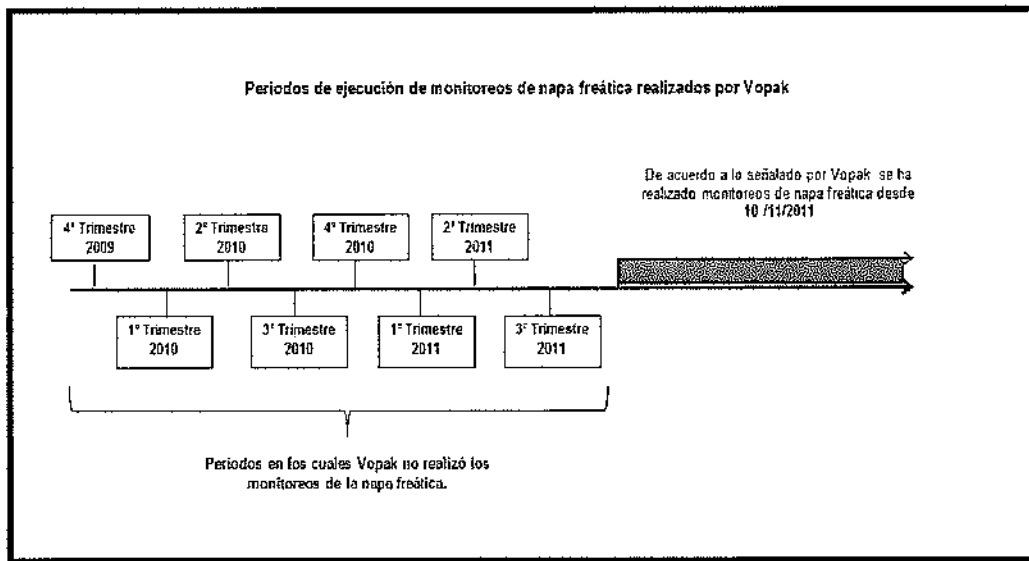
Periodos de ejecución de monitoreos de napa freática realizados por Vopak

De acuerdo a lo señalado por Vopak se ha realizado monitoreos de napa freática desde 10 /11/2011

4° Trimestre 2009

2° Trimestre 2010

4° Trimestre 2010

2° Trimestre 2011

1° Trimestre 2010

3° Trimestre 2010

1° Trimestre 2011

3° Trimestre 2011

Periodos en los cuales Vopak no realizó los monitoreos de la napa freática.